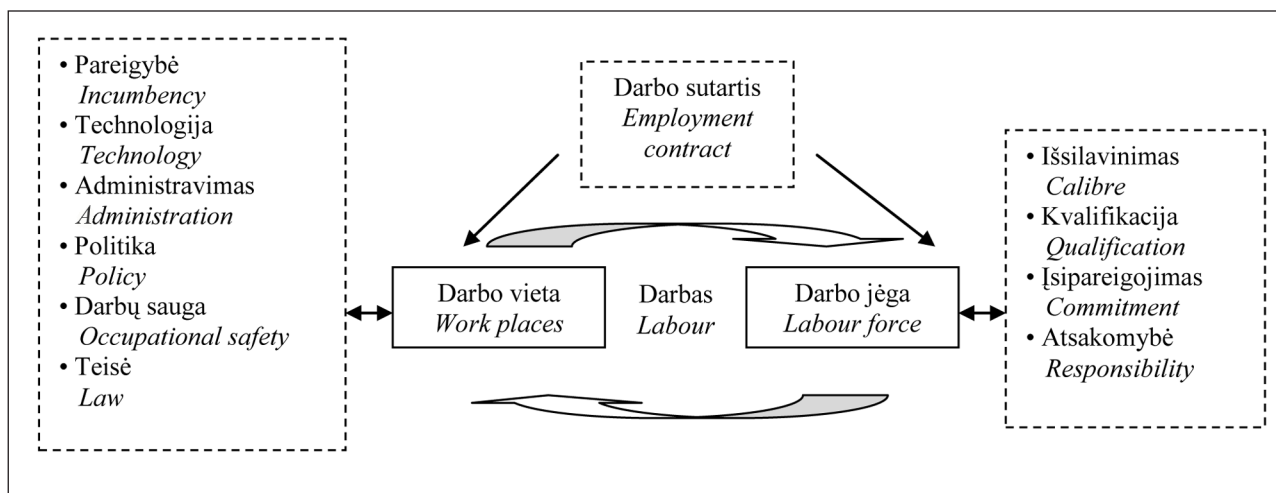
• Pareigybė
*Incumbency*
• Technologija
*Technology*
• Administravimas
*Administration*
• Politika
*Policy*
• Darbų sauga
*Occupational safety*
• Teisė
*Law*

Darbo sutartis
*Employment contract*

Darbo vieta
*Work places*

Darbas
*Labour*

Darbo jėga
*Labour force*

• Išsilavinimas
*Calibre*
• Kvalifikacija
*Qualification*
• Įsipareigojimas
*Commitment*
• Atsakomybė
*Responsibility*